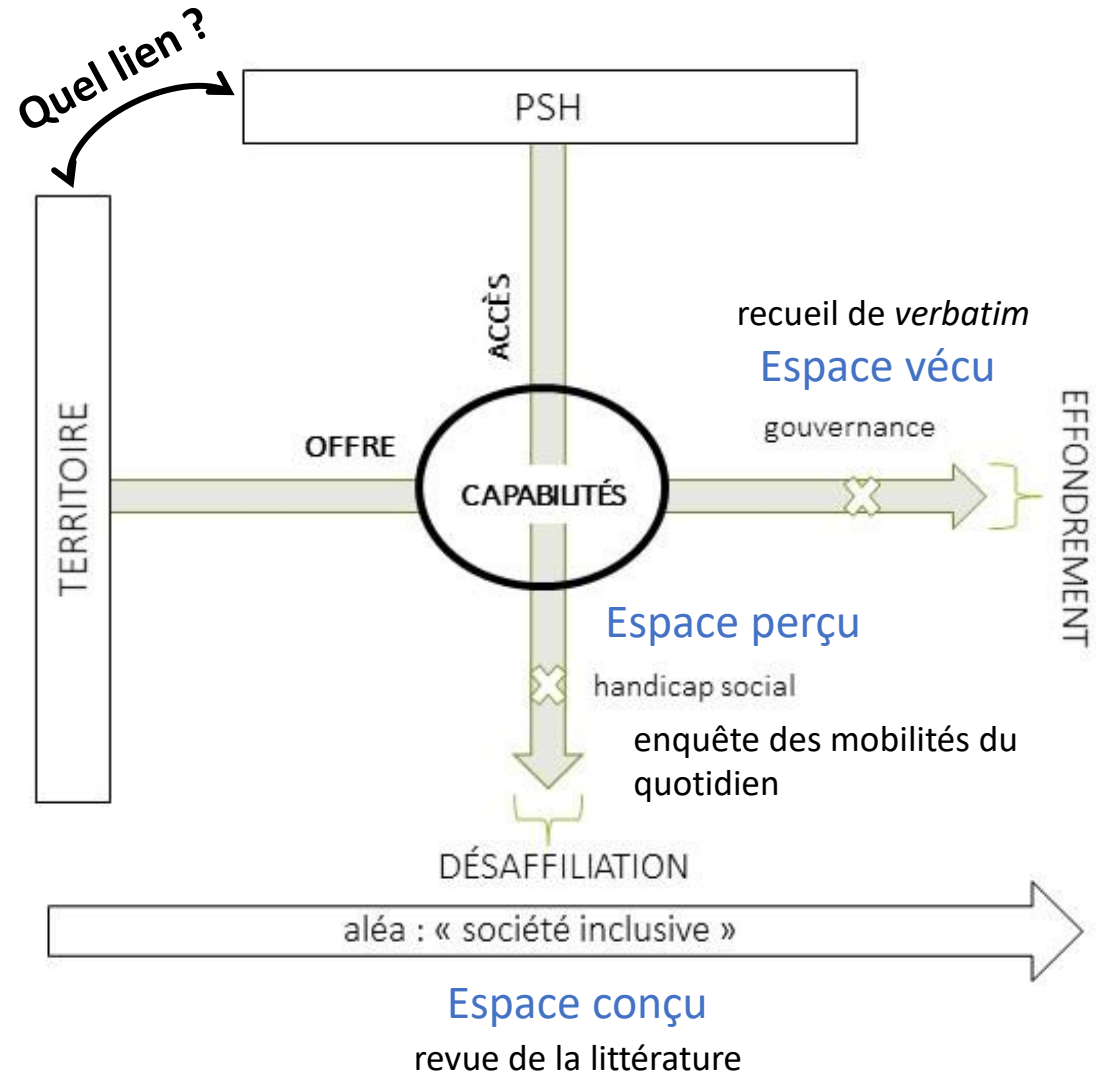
Quel lien ?

PSH

TERRITOIRE

ACCÈS

recueil de verbatim
Espace vécu

gouvernance

EFFONDREMENT

OFFRE

CAPABILITÉS

Espace perçu

handicap social

enquête des mobilités du quotidien

DÉSAFFILIATION

aléa : « société inclusive »

Espace conçu
revue de la littérature